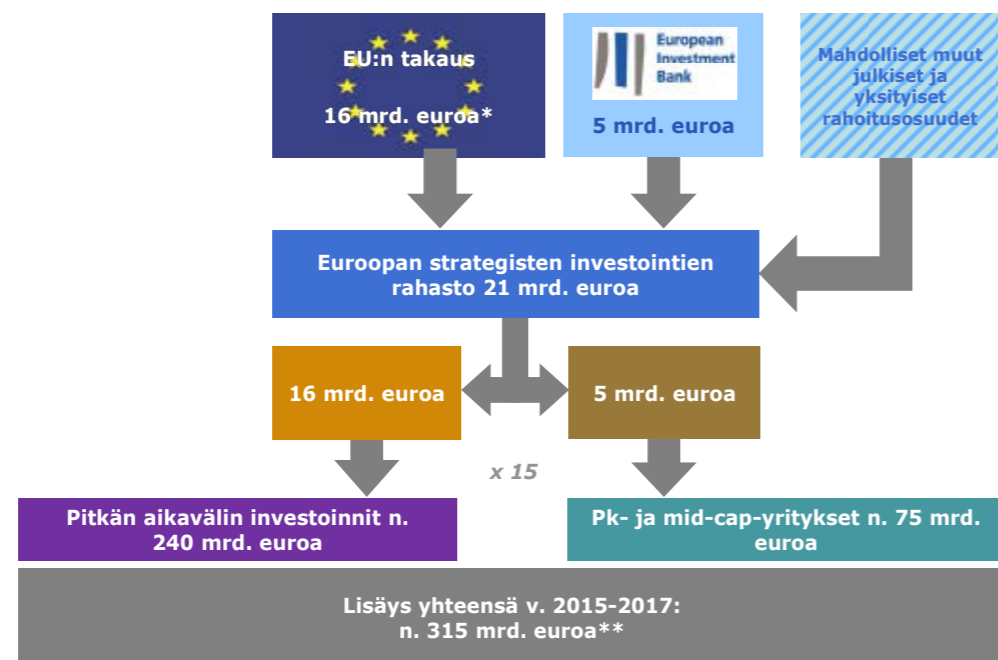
EU:n takaus

16 mrd. euroa*

European Investment Bank

5 mrd. euroa

Mahdolliset muut julkiset ja yksityiset rahoitusosuudet

Euroopan strategisten investointien rahasto 21 mrd. euroa

16 mrd. euroa

5 mrd. euroa

x 15

Pitkän aikavälin investoinnit n. 240 mrd. euroa

Pk- ja mid-cap-yritykset n. 75 mrd. euroa

Lisäys yhteensä v. 2015-2017: n. 315 mrd. euroa**